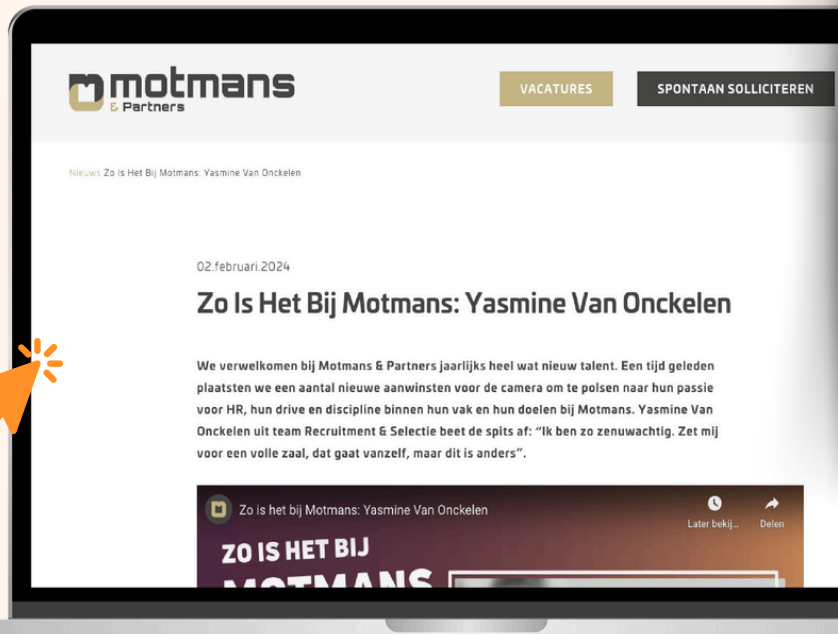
motmans
& Partners

VACATURES

SPONTAAN SOLLICITEREN

Nieuws Zo Is Het Bij Motmans: Yasmine Van Onckelen

02.februari.2024

Zo Is Het Bij Motmans: Yasmine Van Onckelen

We verwelkomen bij Motmans & Partners jaarlijks heel wat nieuw talent. Een tijd geleden plaatsten we een aantal nieuwe aanwinsten voor de camera om te polsen naar hun passie voor HR, hun drive en discipline binnen hun vak en hun doelen bij Motmans. Yasmine Van Onckelen uit team Recruitment & Selectie beet de spits af: "Ik ben zo zenuwachtig. Zet mij voor een volle zaal, dat gaat vanzelf, maar dit is anders".

Zo is het bij Motmans: Yasmine Van Onckelen

Later bekij...

Delen

ZO IS HET BIJ

MOTMANS